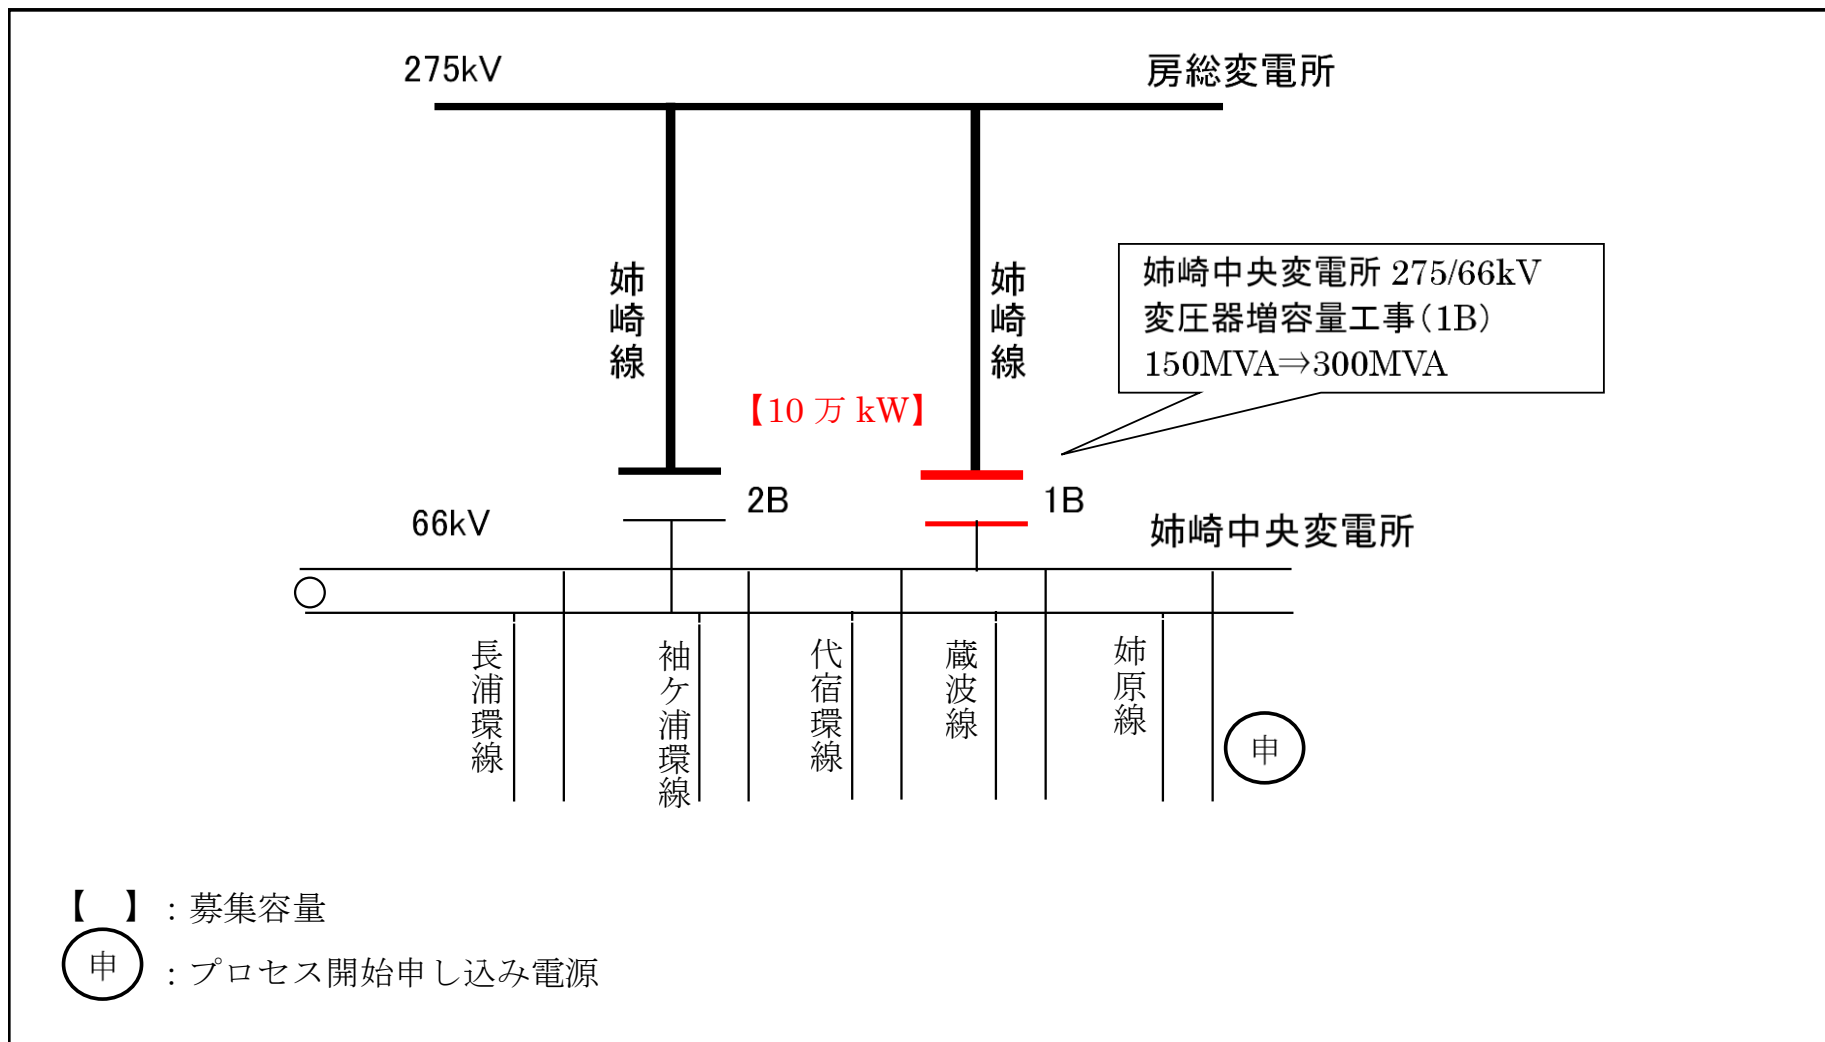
275kV

房総変電所

姉崎線

姉崎線

姉崎中央変電所 275/66kV
変圧器増容量工事（1B）
150MVA⇒300MVA

【10 万 kW】

2B

1B

66kV

姉崎中央変電所

長浦環線

袖ケ浦環線

代宿環線

蔵波線

姉原線

申

【 】：募集容量

申 ：プロセス開始申し込み電源